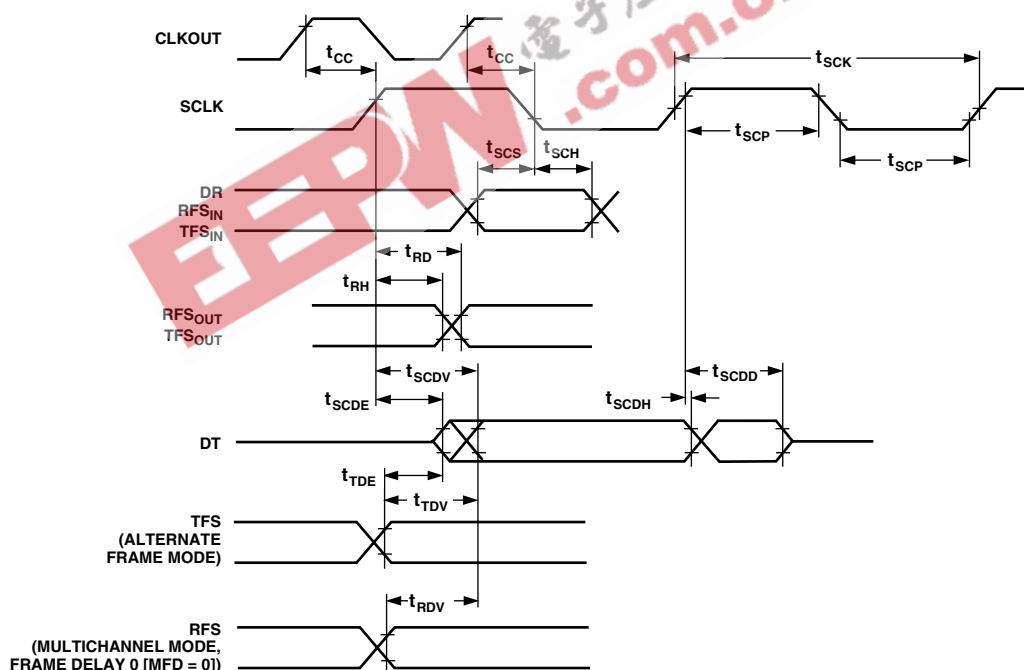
CLKOUT

$t_{CC}$

$t_{CC}$

$t_{SCK}$

SCLK

$t_{SCP}$

$t_{SCP}$

$t_{SCS}$

$t_{SCH}$

DR
$RFS_{IN}$
$TFS_{IN}$

$t_{RD}$

$t_{RH}$

$RFS_{OUT}$
$TFS_{OUT}$

$t_{SCDV}$

$t_{SCDD}$

$t_{SCDE}$

$t_{SCDH}$

DT

$t_{TDE}$

$t_{TDV}$

TFS
(ALTERNATE
FRAME MODE)

$t_{RDV}$

RFS
(MULTICHANNEL MODE,
FRAME DELAY 0 [MFD = 0])

电子 .com.cn

EEPW